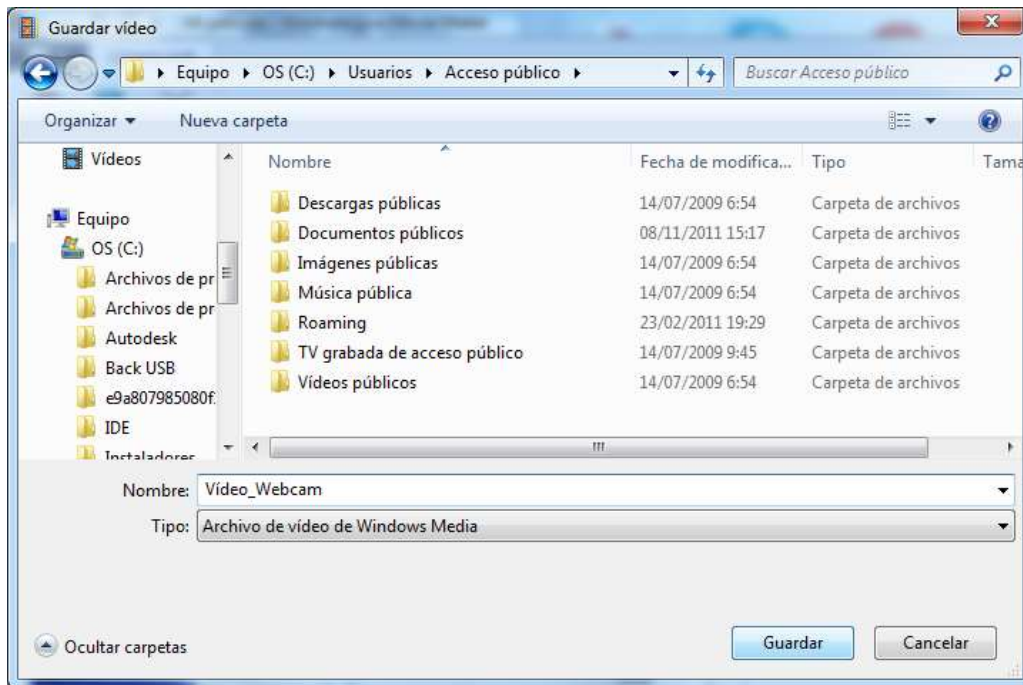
Guardar vídeo

Equipo ▸ OS (C:) ▸ Usuarios ▸ Acceso público ▸

Buscar Acceso público

Organizar ▾ Nueva carpeta

Vídeos

Equipo
OS (C:)
Archivos de pr
Archivos de pr
Autodesk
Back USB
e9a807985080f
IDE
Instaladores

| Nombre | Fecha de modifica... | Tipo | Tama |
|---|---|---|---|
| Descargas públicas | 14/07/2009 6:54 | Carpeta de archivos | |
| Documentos públicos | 08/11/2011 15:17 | Carpeta de archivos | |
| Imágenes públicas | 14/07/2009 6:54 | Carpeta de archivos | |
| Música pública | 14/07/2009 6:54 | Carpeta de archivos | |
| Roaming | 23/02/2011 19:29 | Carpeta de archivos | |
| TV grabada de acceso público | 14/07/2009 9:45 | Carpeta de archivos | |
| Vídeos públicos | 14/07/2009 6:54 | Carpeta de archivos | |

Nombre: Vídeo_Webcam
Tipo: Archivo de vídeo de Windows Media

Ocultar carpetas

Guardar Cancelar